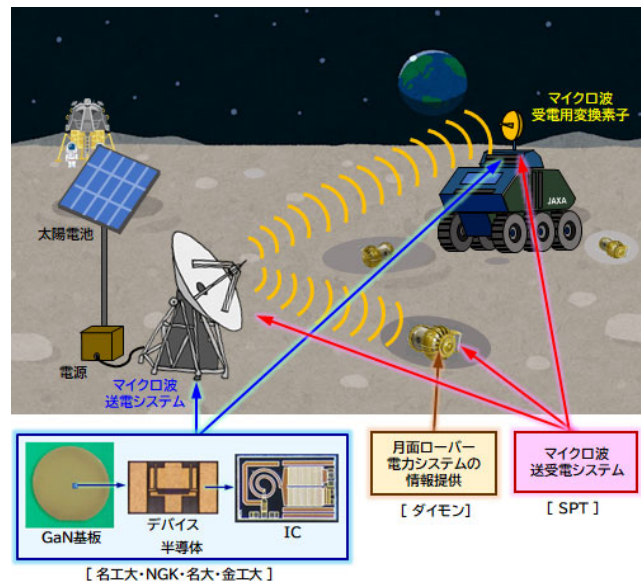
マイクロ波
受電用変換素子

JAXA

太陽電池

電源

マイクロ波
送電システム

GaN基板

デバイス

半導体

IC

[ 名工大・NGK・名大・金工大 ]

月面ローバー
電力システムの
情報提供

[ ダイモン]

マイクロ波
送受電システム

[ SPT ]